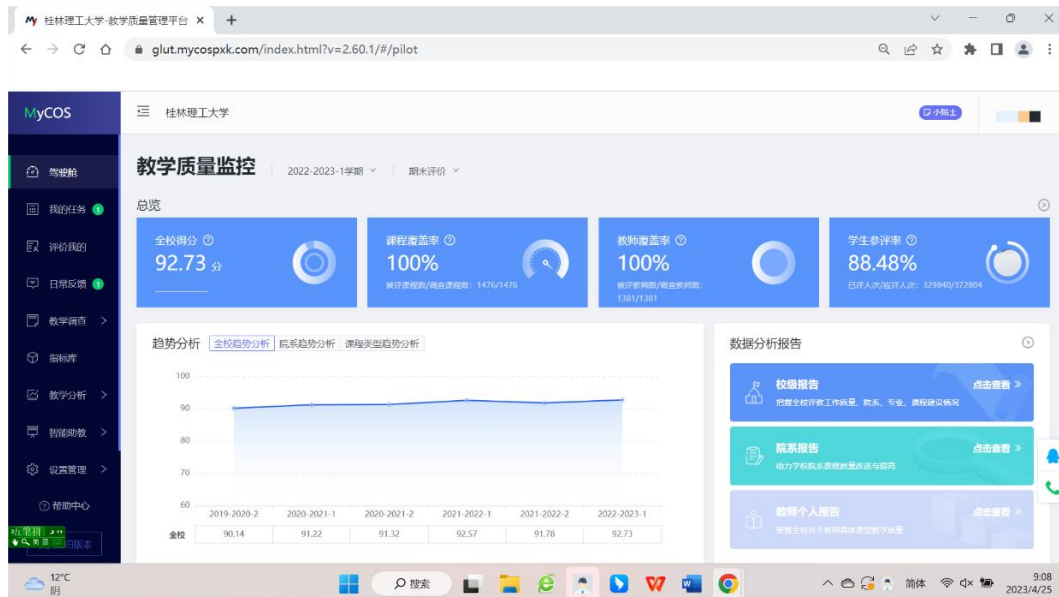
My 桂林理工大学-教学质量管理平台 ×  +

glut.mycospxk.com/index.html?v=2.60.1/#/pilot

MyCOS

桂林理工大学

小麦士

驾驶舱
我的任务 1
评价我的
日常反馈 1
教学调查 >
指标库
教学分析 >
智能助教 >
设置管理 >
帮助中心
旧版本

教学质量监控  2022-2023-1学期  期末评价

总览

全校得分 ⓘ
92.73 分

课程覆盖率 ⓘ
100%
被评课程数/调查课程数：1476/1476

教师覆盖率 ⓘ
100%
被评教师数/调查教师数：1381/1381

学生参评率 ⓘ
88.48%
已评人次/应评人次：329840/372804

趋势分析  全校趋势分析  院系趋势分析  课程类型趋势分析

100
90
80
70
60

| | 2019-2020-2 | 2020-2021-1 | 2020-2021-2 | 2021-2022-1 | 2021-2022-2 | 2022-2023-1 |
|---|---|---|---|---|---|---|
| 全校 | 90.14 | 91.22 | 91.32 | 92.57 | 91.78 | 92.73 |

数据分析报告

校级报告  点击查看 »
把握全校评教工作质量、院系、专业、课程建设情况

院系报告  点击查看 »
助力学校院系课程质量改进与提高

教师个人报告  点击查看 »
掌握全校各个教师具体课堂教学质量

12°C
阴

搜索

简体

9:08
2023/4/25